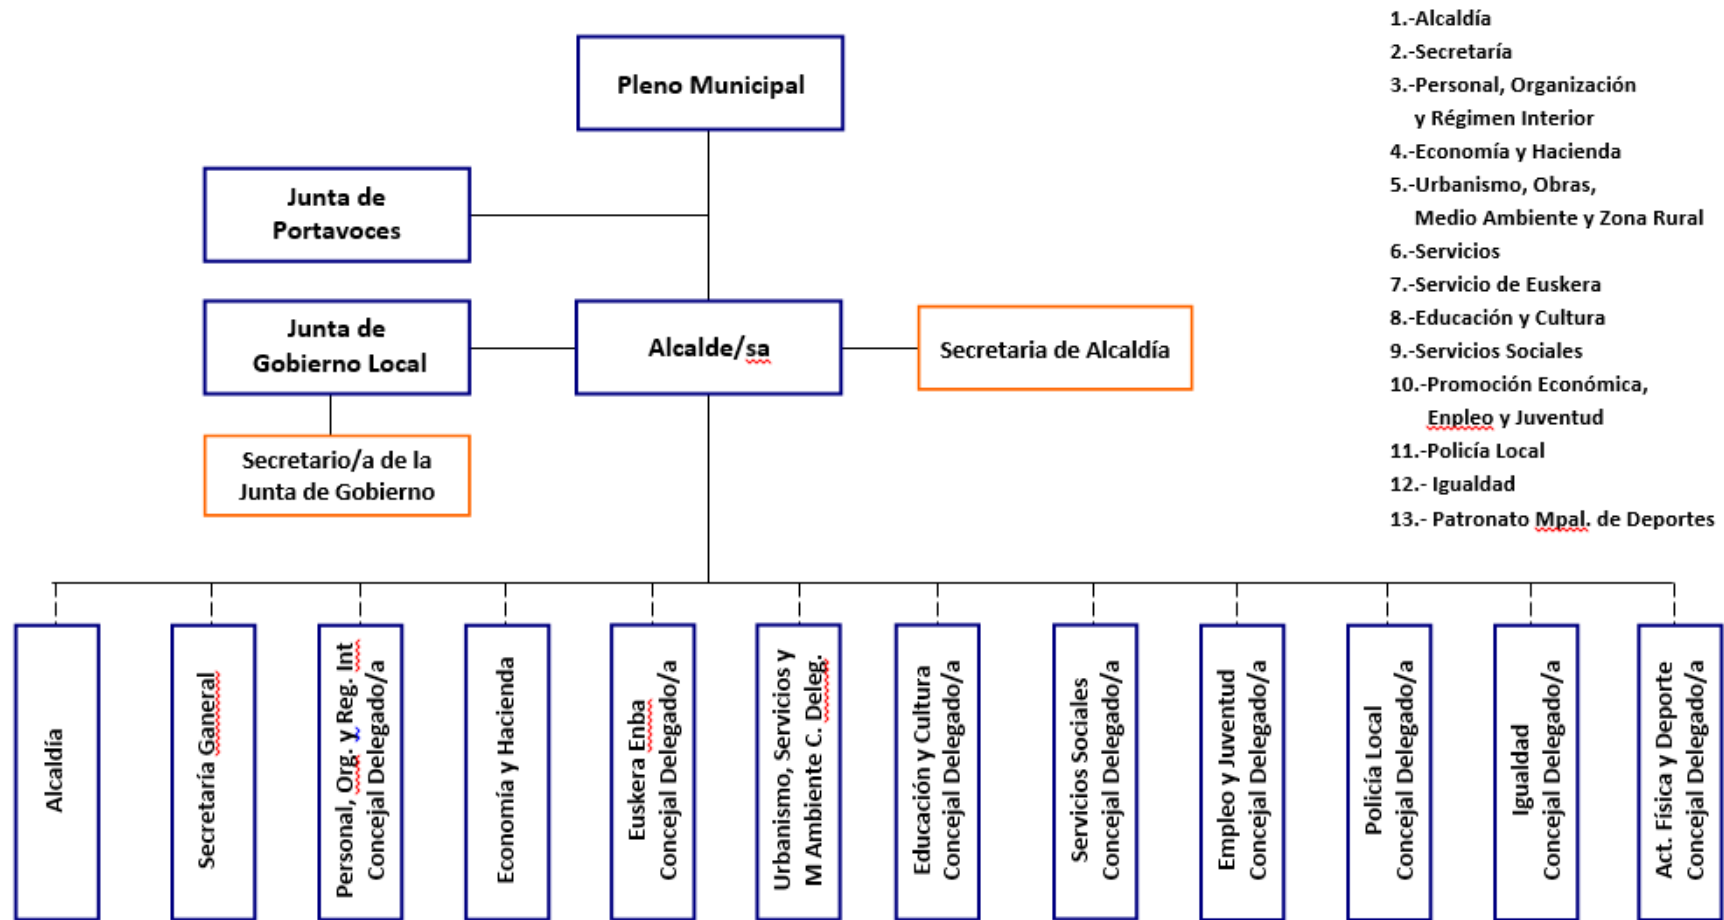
Pleno Municipal

Junta de Portavoces

Junta de Gobierno Local

Secretario/a de la Junta de Gobierno

Alcalde/sa

Secretaria de Alcaldía

1.-Alcaldía
2.-Secretaría
3.-Personal, Organización y Régimen Interior
4.-Economía y Hacienda
5.-Urbanismo, Obras, Medio Ambiente y Zona Rural
6.-Servicios
7.-Servicio de Euskera
8.-Educación y Cultura
9.-Servicios Sociales
10.-Promoción Económica, Enpleo y Juventud
11.-Policía Local
12.- Igualdad
13.- Patronato Mpal. de Deportes

Alcaldía

Secretaría Ganeral

Personal, Org. y Reg. Int Concejal Delegado/a

Economía y Hacienda

Euskera Enba Concejal Delegado/a

Urbanismo, Servicios y M Ambiente C. Deleg.

Educación y Cultura Concejal Delegado/a

Servicios Sociales Concejal Delegado/a

Empleo y Juventud Concejal Delegado/a

Policía Local Concejal Delegado/a

Igualdad Concejal Delegado/a

Act. Física y Deporte Concejal Delegado/a